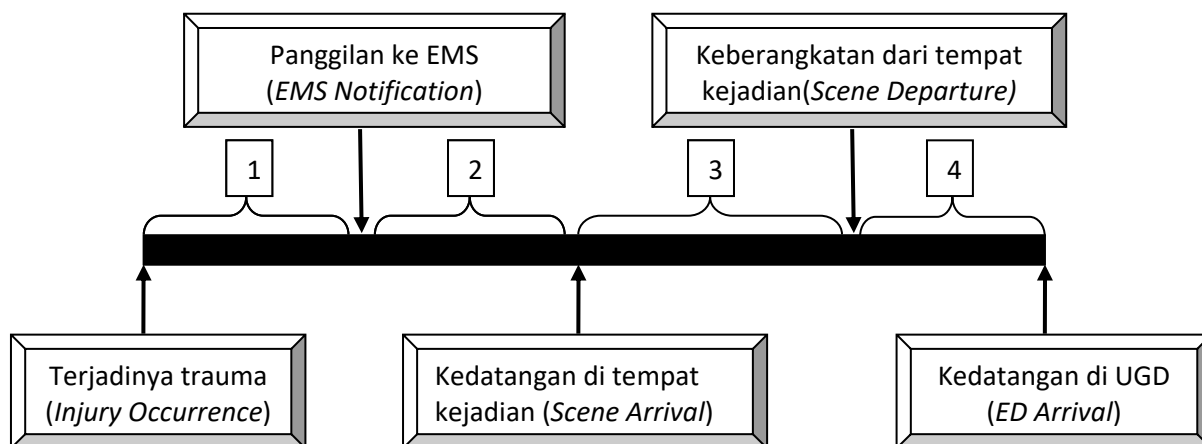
Panggilan ke EMS
(*EMS Notification*)

Keberangkatan dari tempat kejadian(*Scene Departure)*

1

2

3

4

Terjadinya trauma
(*Injury Occurrence*)

Kedatangan di tempat kejadian (*Scene Arrival*)

Kedatangan di UGD
(*ED Arrival*)